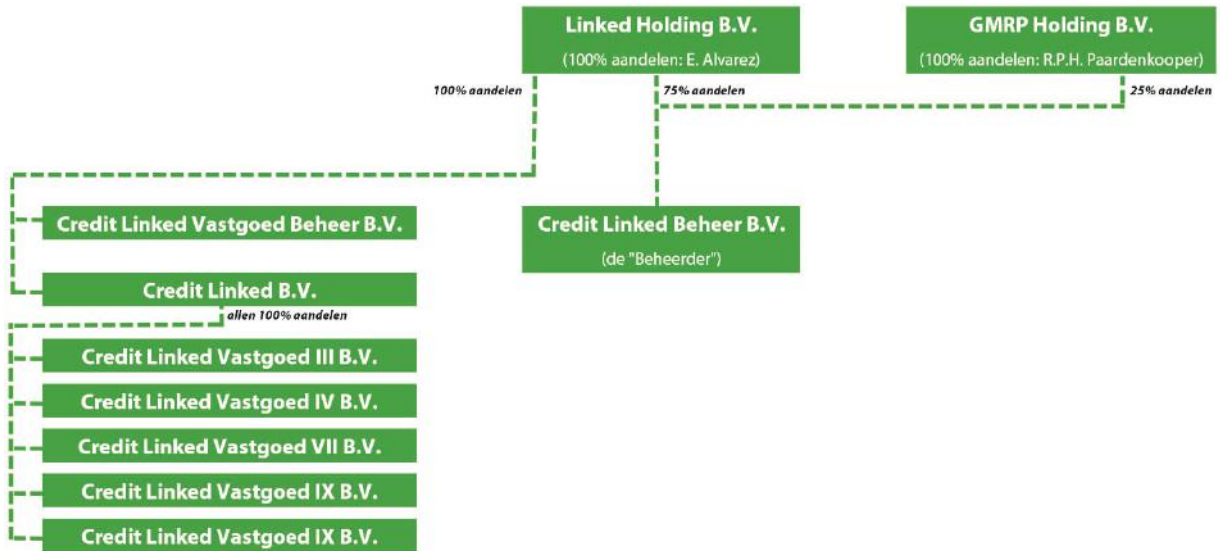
Linked Holding B.V.
(100% aandelen: E. Alvarez)

GMRP Holding B.V.
(100% aandelen: R.P.H. Paardenkooper)

100% aandelen

75% aandelen

25% aandelen

Credit Linked Vastgoed Beheer B.V.

Credit Linked Beheer B.V.
(de "Beheerder")

Credit Linked B.V.

allen 100% aandelen

Credit Linked Vastgoed III B.V.

Credit Linked Vastgoed IV B.V.

Credit Linked Vastgoed VII B.V.

Credit Linked Vastgoed IX B.V.

Credit Linked Vastgoed IX B.V.